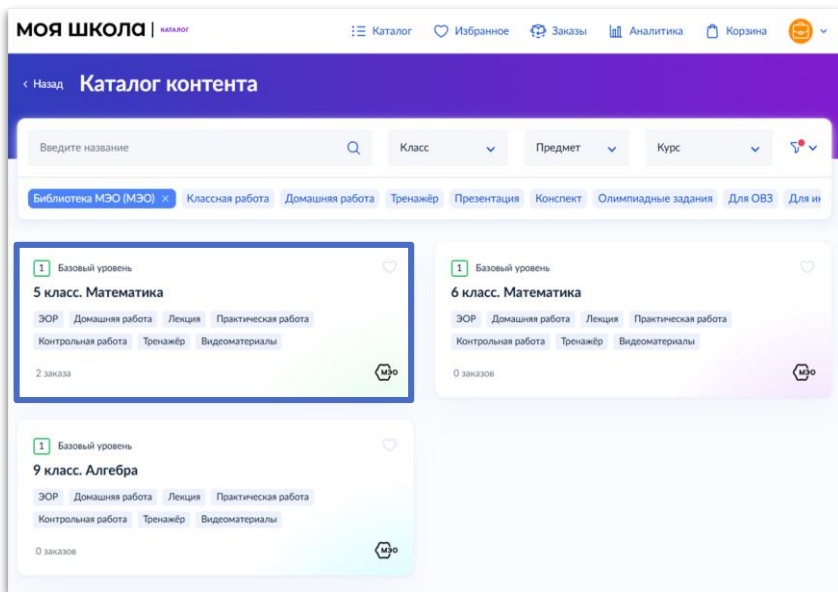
МОЯ ШКОЛА | КАТАЛОГ

Каталог Избранное Заказы Аналитика Корзина

‹ Назад Каталог контента

Введите название

Класс

Предмет

Курс

Библиотека МЭО (МЭО) × Классная работа Домашняя работа Тренажёр Презентация Конспект Олимпиадные задания Для ОВЗ Для и

1 Базовый уровень
5 класс. Математика
ЭОР Домашняя работа Лекция Практическая работа
Контрольная работа Тренажёр Видеоматериалы
2 заказа
МЭО

1 Базовый уровень
6 класс. Математика
ЭОР Домашняя работа Лекция Практическая работа
Контрольная работа Тренажёр Видеоматериалы
0 заказов
МЭО

1 Базовый уровень
9 класс. Алгебра
ЭОР Домашняя работа Лекция Практическая работа
Контрольная работа Тренажёр Видеоматериалы
0 заказов
МЭО